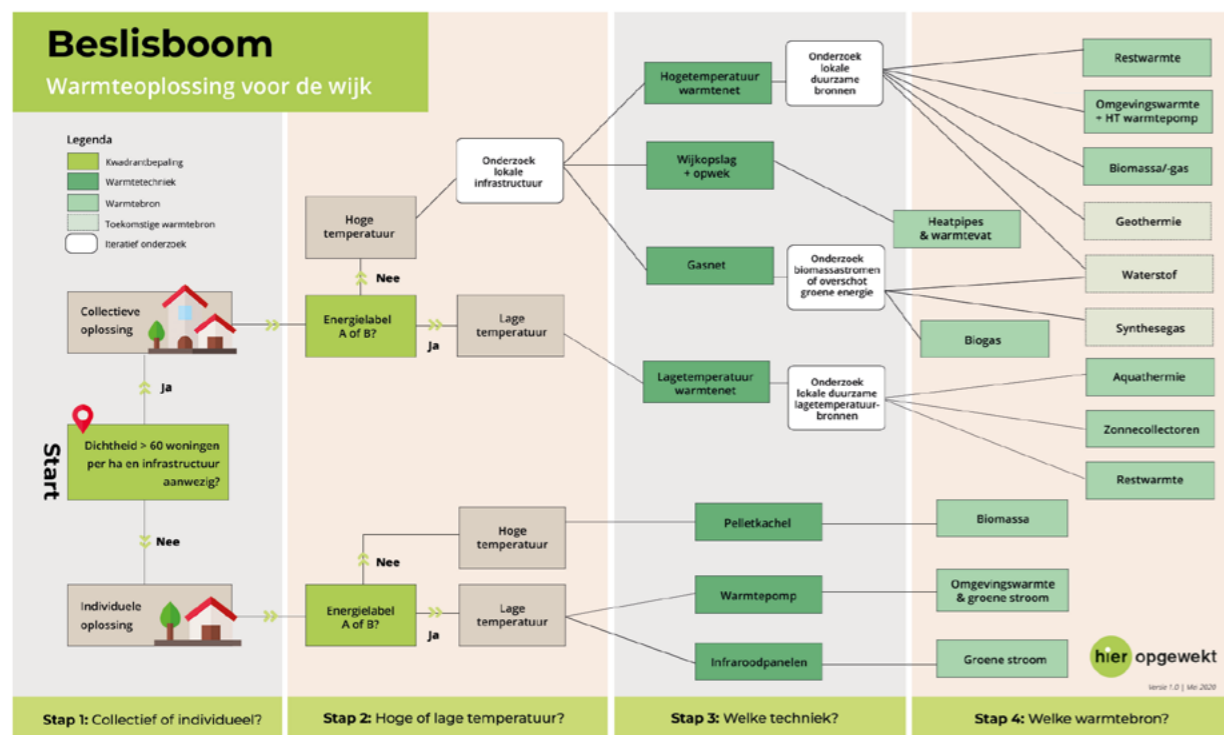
Beslisboom

Warmteoplossing voor de wijk

Legenda
Kwadrantbepaling
Warmtetechniek
Warmtebron
Toekomstige warmtebron
Iteratief onderzoek

Start

Collectieve oplossing

Ja

Dichtheid > 60 woningen per ha en infrastructuur aanwezig?

Nee

Individuele oplossing

Hoge temperatuur

Nee

Energielabel A of B?

Ja

Lage temperatuur

Onderzoek lokale infrastructuur

Hoge temperatuur

Nee

Energielabel A of B?

Ja

Lage temperatuur

Hogetemperatuur warmtenet

Onderzoek lokale duurzame bronnen

Wijkopslag + opwek

Heatpipes & warmtevat

Gasnet

Onderzoek biomassastromen of overschot groene energie

Biogas

Lagetemperatuur warmtenet

Onderzoek lokale duurzame lagetemperatuurbronnen

Pelletkachel

Warmtepomp

Infraroodpanelen

Restwarmte

Omgevingswarmte + HT warmtepomp

Biomassa/-gas

Geothermie

Waterstof

Synthesegas

Aquathermie

Zonnecollectoren

Restwarmte

Biomassa

Omgevingswarmte & groene stroom

Groene stroom

hier opgewekt

Versie 1.0 | Mei 2020

Stap 1: Collectief of individueel?

Stap 2: Hoge of lage temperatuur?

Stap 3: Welke techniek?

Stap 4: Welke warmtebron?